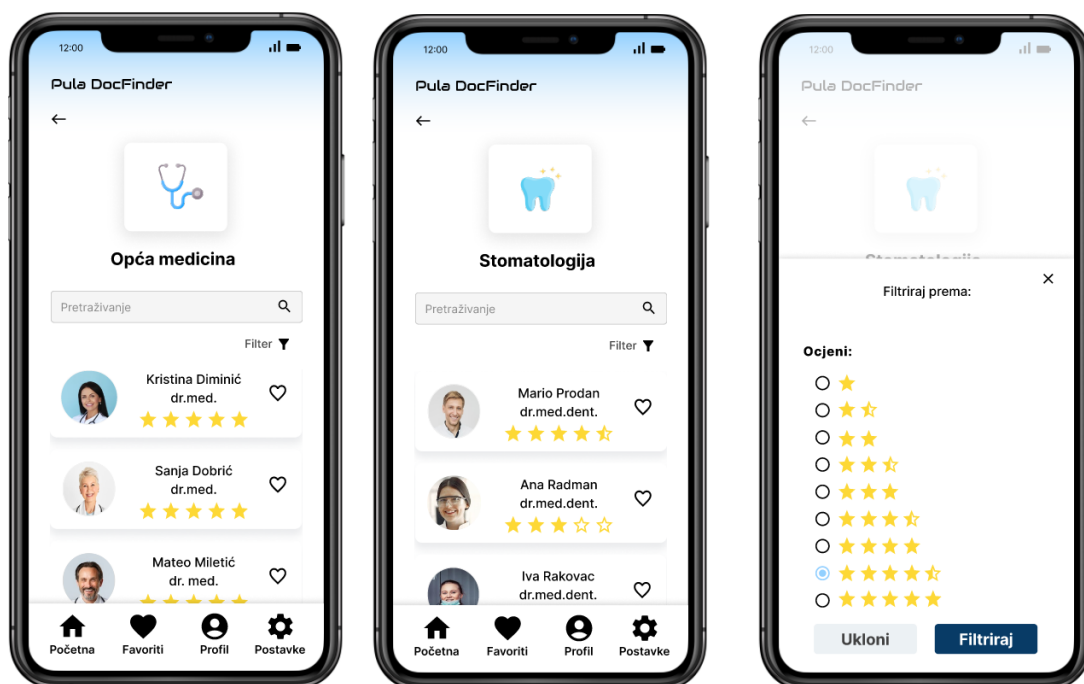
12:00

Pula DocFinder

←

Opća medicina

Pretraživanje

Filter

Kristina Diminić
dr.med.

Sanja Dobrić
dr.med.

Mateo Miletić
dr. med.

Početna Favoriti Profil Postavke

12:00

Pula DocFinder

←

Stomatologija

Pretraživanje

Filter

Mario Prodan
dr.med.dent.

Ana Radman
dr.med.dent.

Iva Rakovac
dr.med.dent.

Početna Favoriti Profil Postavke

12:00

Pula DocFinder

←

Filtriraj prema:

×

Ocjeni:

Ukloni Filtriraj